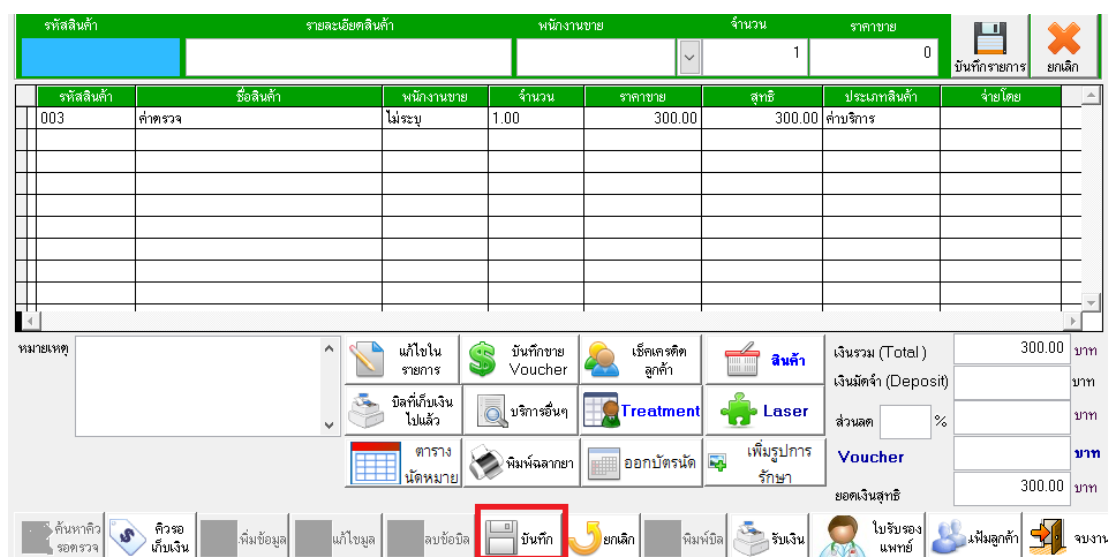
| รหัสสินค้า | รายละเอียดสินค้า | พนักงานขาย | จำนวน | ราคาขาย |
|---|---|---|---|---|
| | | | 1 | 0 |

บันทึกรายการ ยกเลิก

| รหัสสินค้า | ชื่อสินค้า | พนักงานขาย | จำนวน | ราคาขาย | สุทธิ | ประเภทสินค้า | จ่ายโดย |
|---|---|---|---|---|---|---|---|
| 003 | ค่าตรวจ | ไม่ระบุ | 1.00 | 300.00 | 300.00 | ค่าบริการ | |

หมายเหตุ

แก้ไขในรายการ
บันทึกขาย Voucher
เช็คเครดิตลูกค้า
สินค้า
บิลที่เก็บเงินไปแล้ว
บริการอื่นๆ
Treatment
Laser
ตารางนัดหมาย
พิมพ์ฉลากยา
ออกบัตรนัด
เพิ่มรูปการรักษา

เงินรวม (Total) 300.00 บาท
เงินมัดจำ (Deposit) บาท
ส่วนลด % บาท
Voucher บาท
ยอดเงินสุทธิ 300.00 บาท

ค้นหาคิวรอตรวจ
คิวรอเก็บเงิน
เพิ่มข้อมูล
แก้ไขมูล
ลบข้อบิล
บันทึก
ยกเลิก
พิมพ์บิล
รับเงิน
ใบรับรองแพทย์
แฟ้มลูกค้า
จบงาน